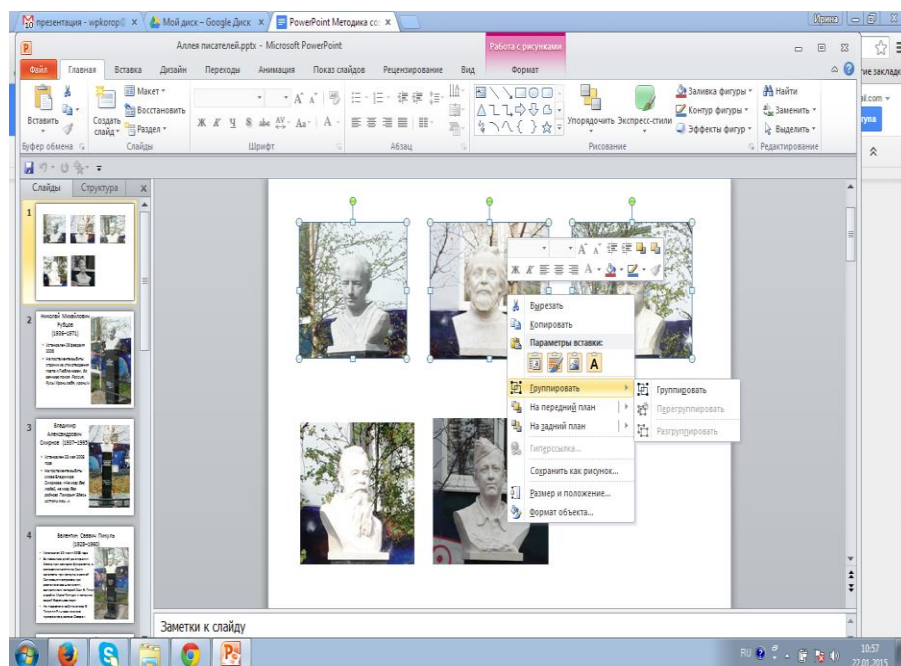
презентация - wpkorop ×   Мой диск – Google Диск ×   PowerPoint Методика со ×

Ирина

Аллея писателей.pptx - Microsoft PowerPoint   Работа с рисунками

Файл   Главная   Вставка   Дизайн   Переходы   Анимация   Показ слайдов   Рецензирование   Вид   Формат

Вставить   Создать слайд   Макет   Восстановить   Раздел   Буфер обмена   Слайды   Шрифт   Абзац   Рисование   Упорядочить   Экспресс-стили   Заливка фигуры   Контур фигуры   Эффекты фигур   Найти   Заменить   Выделить   Редактирование

Слайды   Структура

1

2   Николай Михайлович Рубцов (1936–1971)

3   Владимир Александрович Смирнов (1937–1995)

4   Валентин Саввич Пикуль (1928–1990)

Вырезать
Копировать
Параметры вставки:
Группировать
На передний план
На задний план
Гиперссылка...
Сохранить как рисунок...
Размер и положение...
Формат объекта...

Группировать
Перегруппировать
Разгруппировать

Заметки к слайду

RU   10:57   22.01.2015